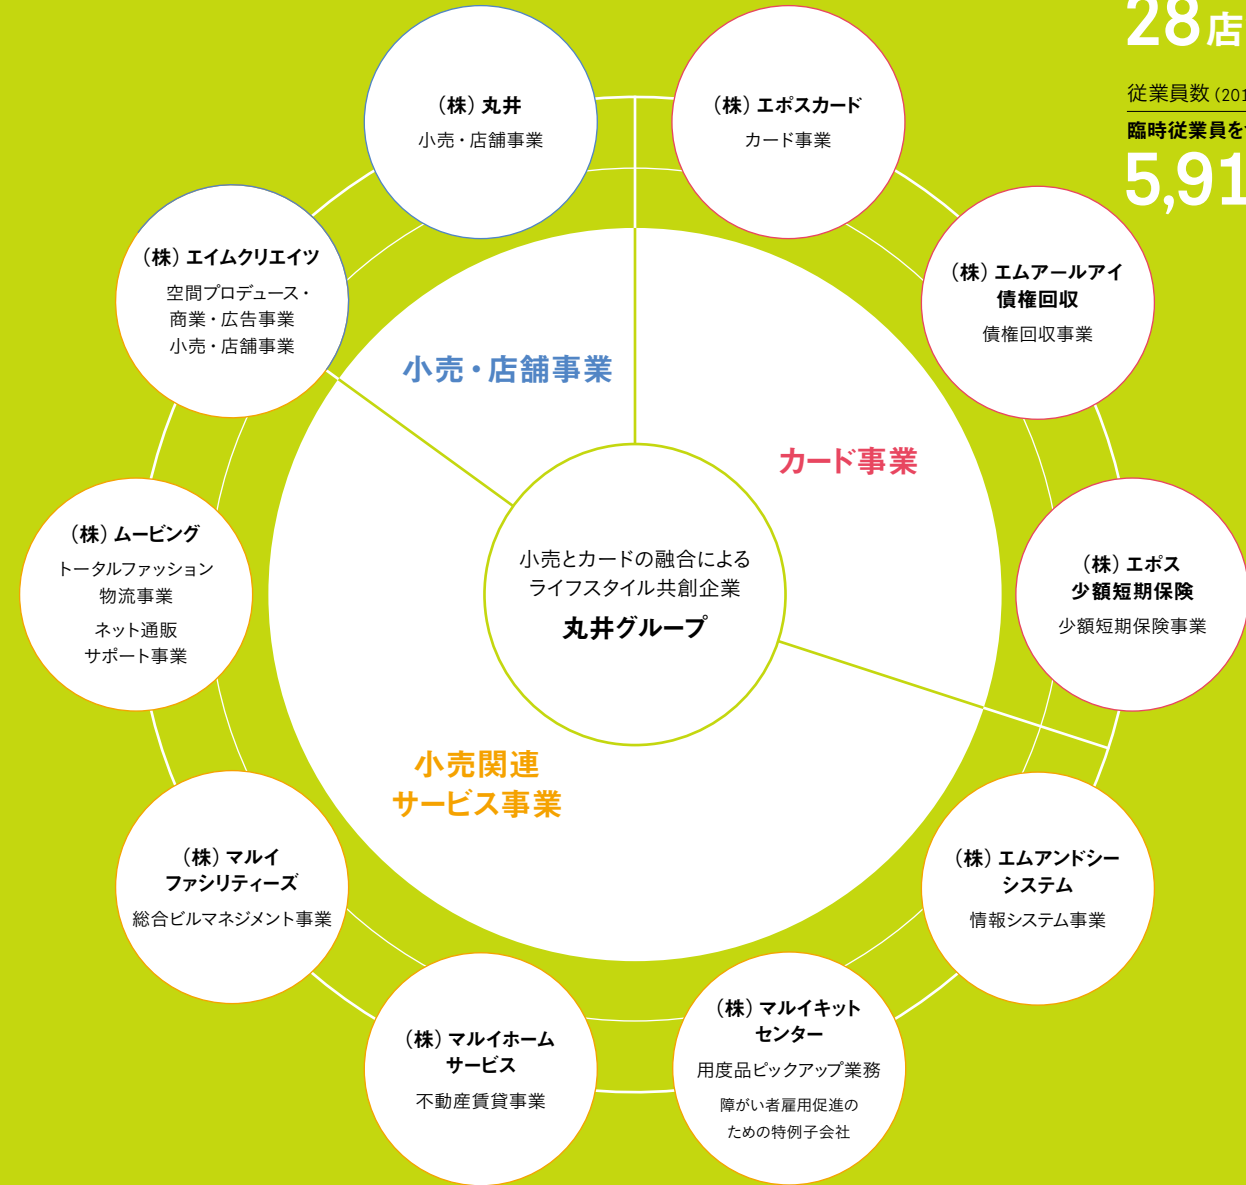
28店

従業員数 (201

臨時従業員を

5,91

（株）丸井
小売・店舗事業

（株）エポスカード
カード事業

（株）エムアールアイ
債権回収
債権回収事業

（株）エポス
少額短期保険
少額短期保険事業

（株）エムアンドシー
システム
情報システム事業

（株）マルイキット
センター
用度品ピックアップ業務
障がい者雇用促進の
ための特例子会社

（株）マルイホーム
サービス
不動産賃貸事業

（株）マルイ
ファシリティーズ
総合ビルマネジメント事業

（株）ムービング
トータルファッション
物流事業
ネット通販
サポート事業

（株）エイムクリエイツ
空間プロデュース・
商業・広告事業
小売・店舗事業

小売・店舗事業

カード事業

小売関連
サービス事業

小売とカードの融合による
ライフスタイル共創企業
丸井グループ